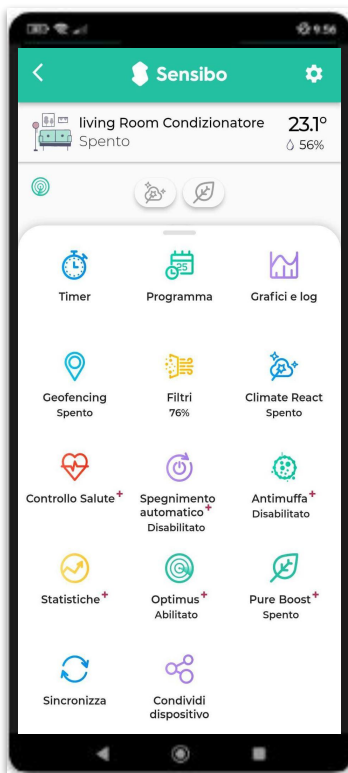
9:56

Sensibo

living Room Condizionatore
Spento

23.1°
56%

Timer

Programma

Grafici e log

Geofencing
Spento

Filtri
76%

Climate React
Spento

Controllo Salute+

Spegnimento automatico+
Disabilitato

Antimuffa+
Disabilitato

Statistiche+

Optimus+
Abilitato

Pure Boost+
Spento

Sincronizza

Condividi dispositivo